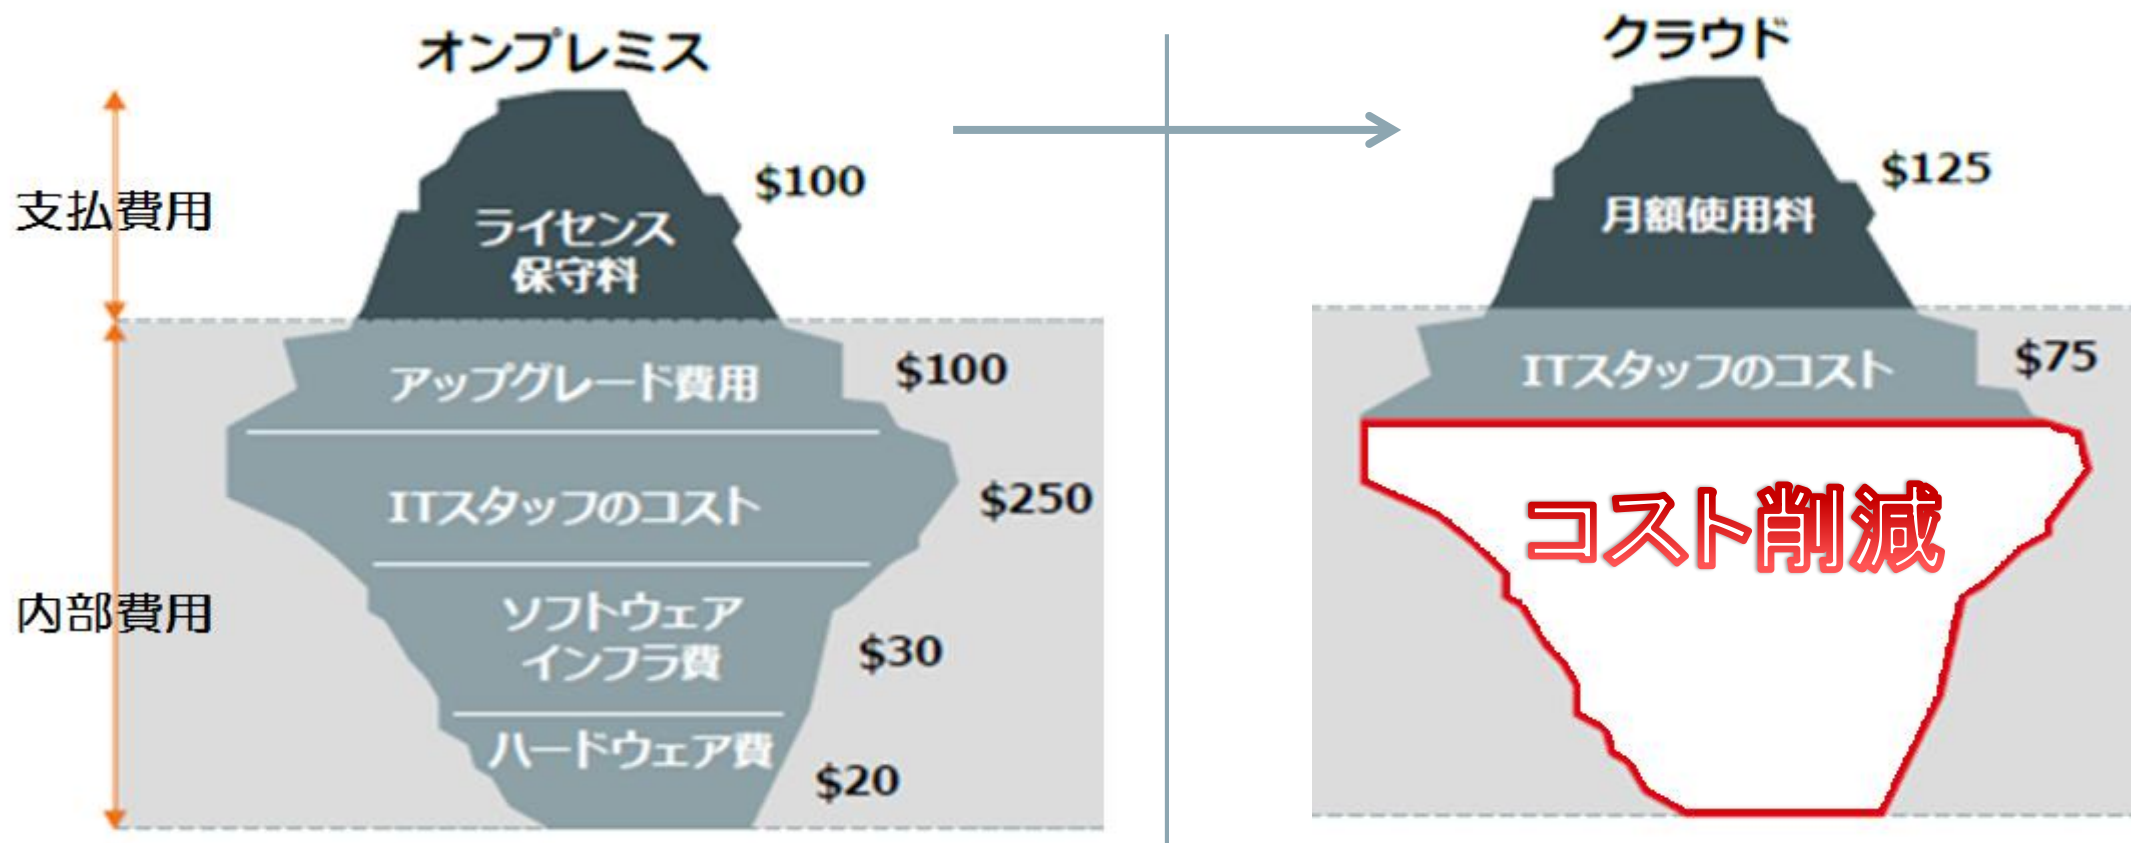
オンプレミス

支払費用

ライセンス
保守料

$100

内部費用

アップグレード費用

$100

ITスタッフのコスト

$250

ソフトウェア
インフラ費

$30

ハードウェア費

$20

クラウド

月額使用料

$125

ITスタッフのコスト

$75

コスト削減